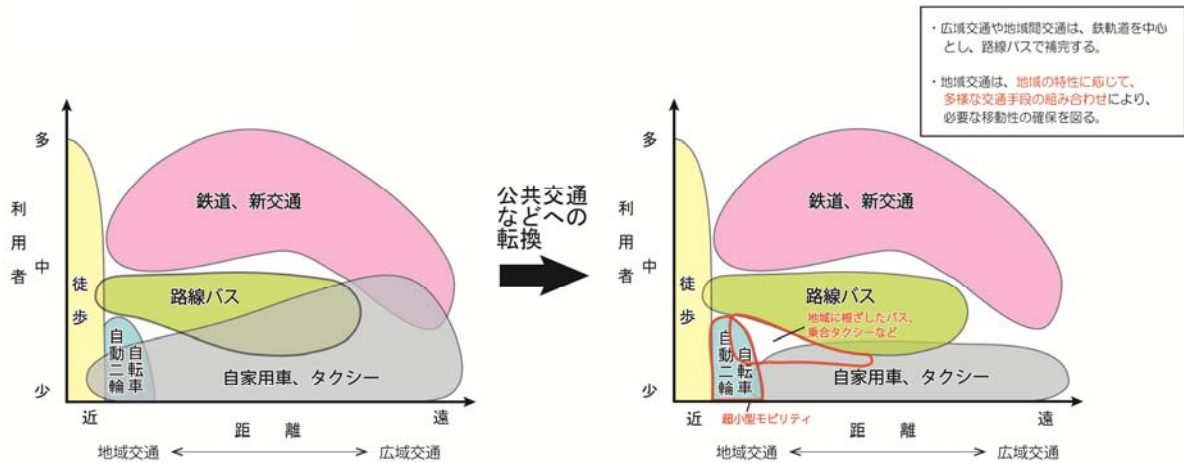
・広域交通や地域間交通は、鉄軌道を中心とし、路線バスで補完する。

・地域交通は、地域の特性に応じて、多様な交通手段の組み合わせにより、必要な移動性の確保を図る。

多

利用者

中

少

鉄道、新交通

路線バス

徒歩

自動二輪

自転車

自家用車、タクシー

近

遠

距離

地域交通 ←→ 広域交通

公共交通などへの転換

多

利用者

中

少

鉄道、新交通

路線バス

徒歩

地域に根ざしたバス、乗合タクシーなど

自動二輪

自転車

自家用車、タクシー

近

超小型モビリティ

遠

距離

地域交通 ←→ 広域交通